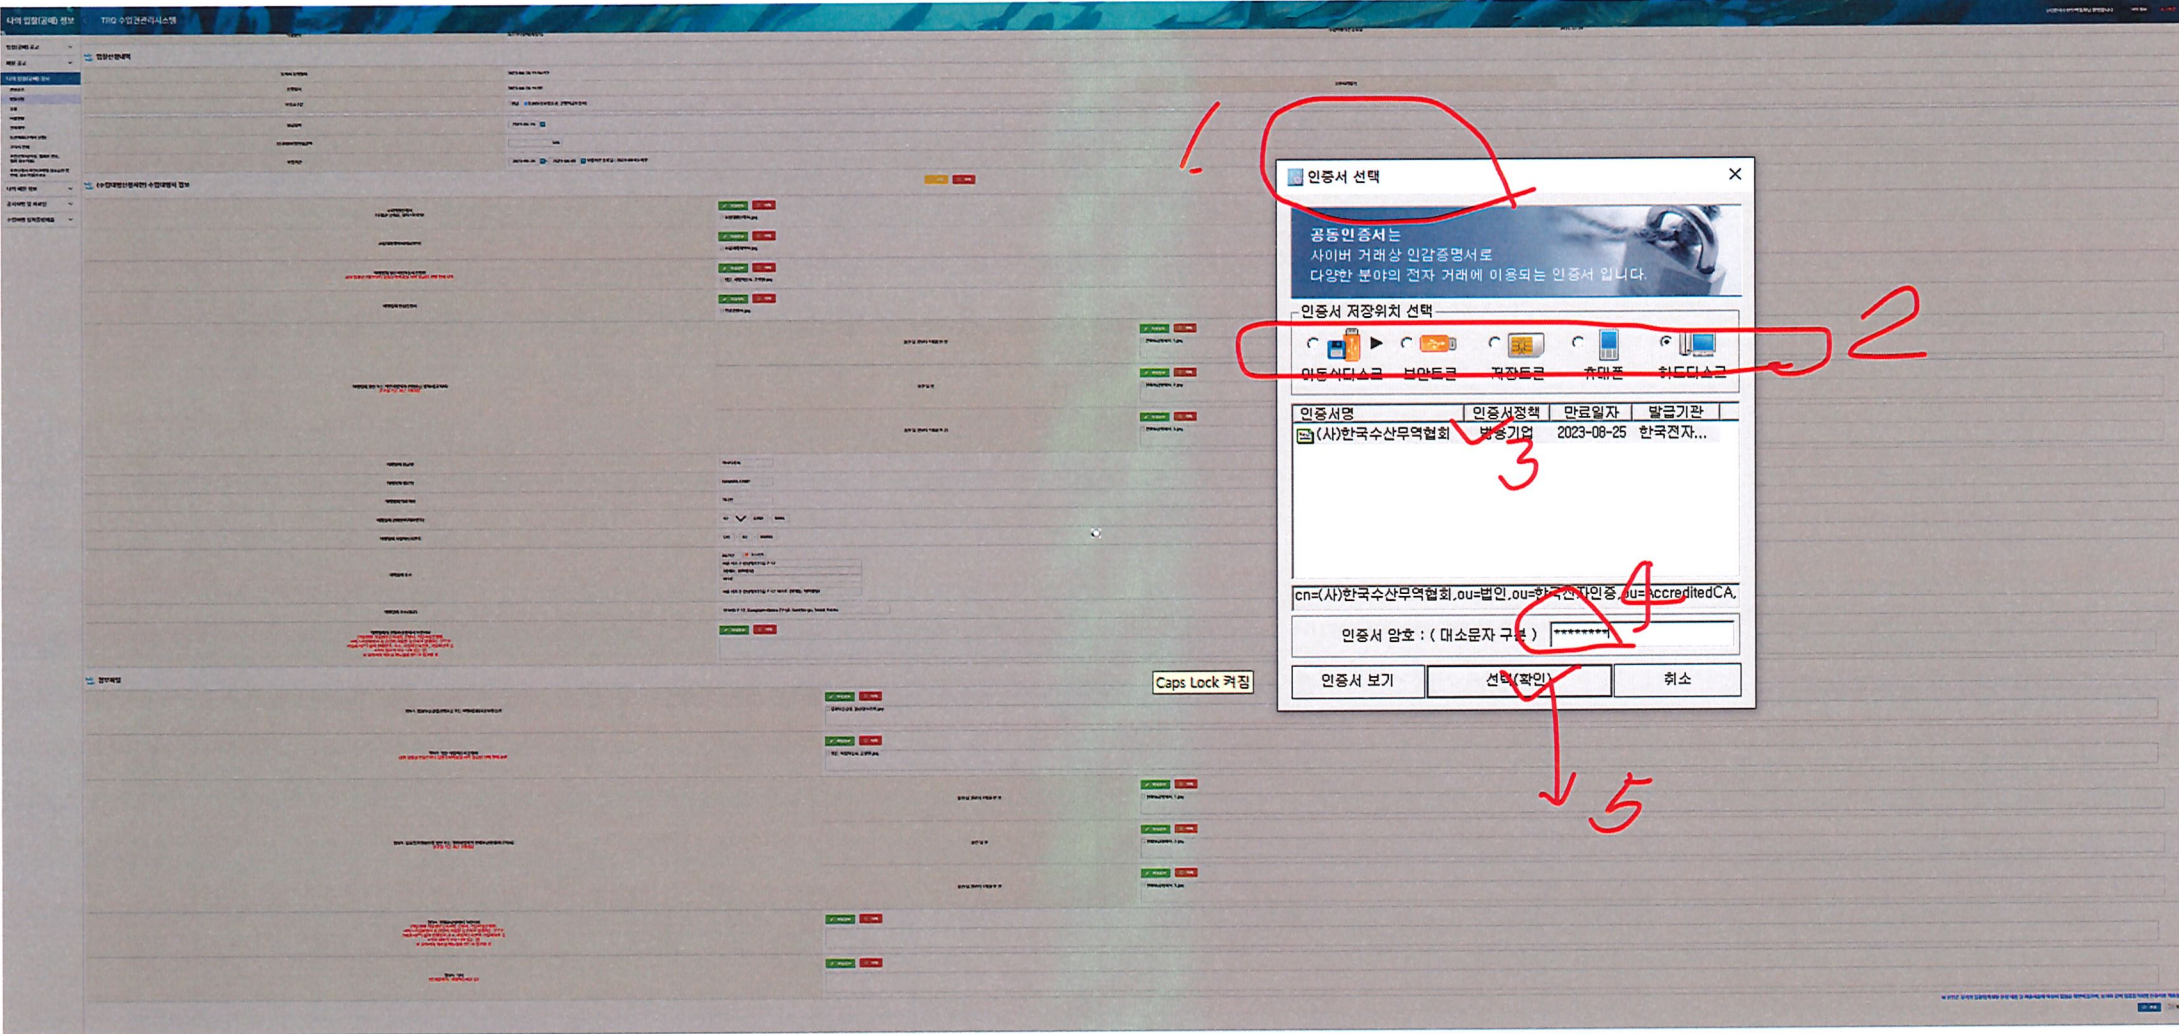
나의 입찰(공매) 정보   TRIQ 수입관리시스템

1.

인증서 선택

공동인증서는
사이버 거래상 인감증명서로
다양한 분야의 전자 거래에 이용되는 인증서 입니다.

인증서 저장위치 선택

이동식디스크   보안토큰   저장토큰   휴대폰   하드디스크

2

| 인증서명 | 인증서정책 | 만료일자 | 발급기관 |
|---|---|---|---|
| (사)한국수산무역협회 | 범용기업 | 2023-08-25 | 한국전자... |

3

cn=(사)한국수산무역협회,ou=법인,ou=한국전자인증,ou=AccreditedCA,

4

인증서 암호 : ( 대소문자 구분 )   *********

Caps Lock 켜짐

인증서 보기   선택(확인)   취소

5